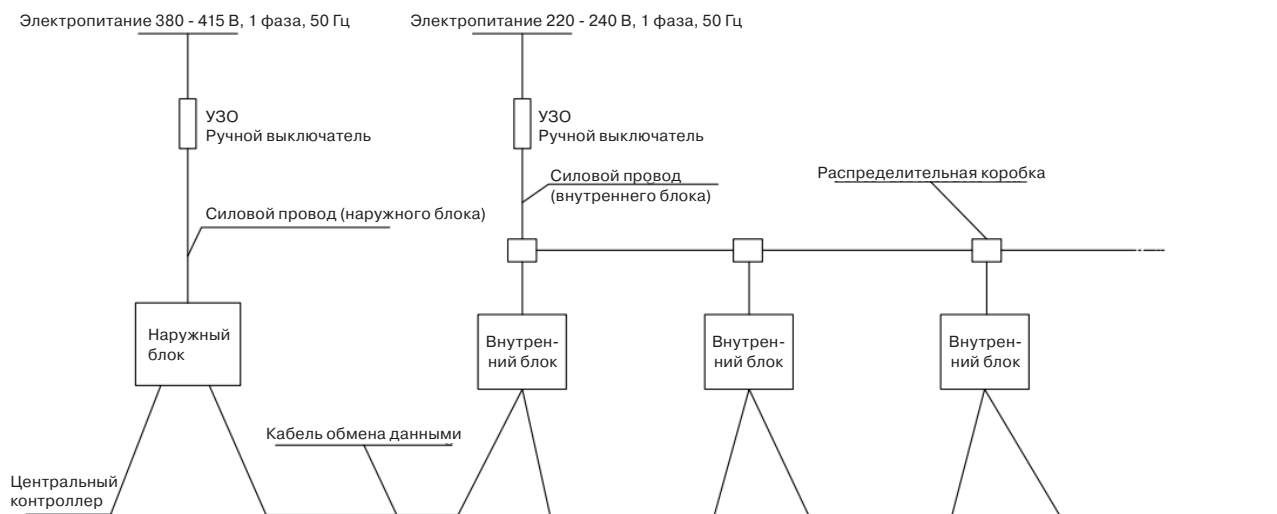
Электропитание 380 - 415 В, 1 фаза, 50 Гц

Электропитание 220 - 240 В, 1 фаза, 50 Гц

УЗО
Ручной выключатель

УЗО
Ручной выключатель

Силовой провод
(внутреннего блока)

Распределительная коробка

Силовой провод (наружного блока)

Наружный блок

Внутренний блок

Внутренний блок

Внутренний блок

Кабель обмена данными

Центральный контроллер